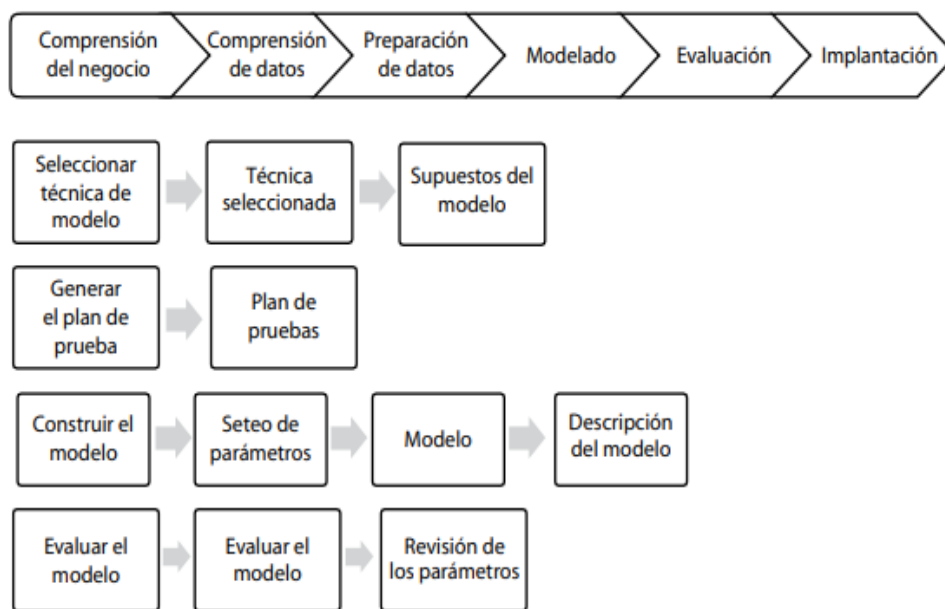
Comprensión del negocio

Comprensión de datos

Preparación de datos

Modelado

Evaluación

Implantación

Seleccionar técnica de modelo

Técnica seleccionada

Supuestos del modelo

Generar el plan de prueba

Plan de pruebas

Construir el modelo

Seteo de parámetros

Modelo

Descripción del modelo

Evaluar el modelo

Evaluar el modelo

Revisión de los parámetros